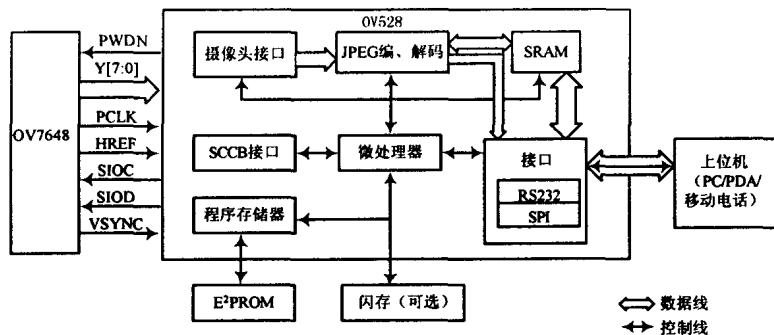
OV528

OV7648

PWDN

Y[7:0]

PCLK

HREF

SIOC

SIOD

VSYNC

摄像头接口

JPEG编、解码

SRAM

SCCB接口

微处理器

接口

RS232

SPI

程序存储器

上位机 (PC/PDA/移动电话)

E²PROM

闪存（可选）

数据线

控制线